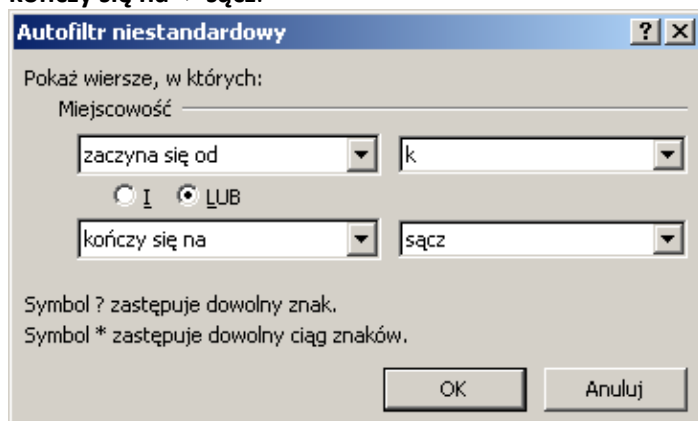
kończy się na » sącz.

Autofiltr niestandardowy

?
X

Pokaż wiersze, w których:

Miejscowość

zaczyna się od

k

I
LUB

kończy się na

sącz

Symbol ? zastępuje dowolny znak.
Symbol * zastępuje dowolny ciąg znaków.

OK
Anuluj